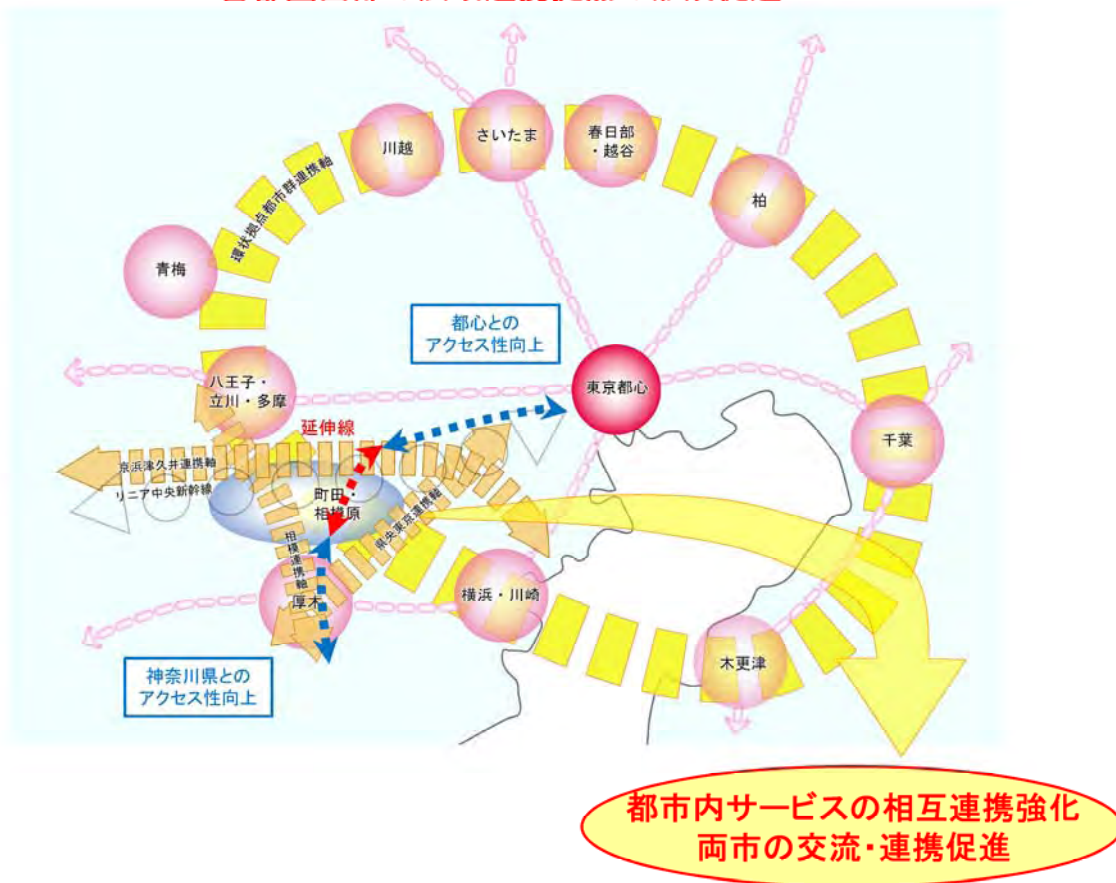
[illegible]

川越

さいたま

春日部・越谷

環状拠点都市群連携軸

柏

青梅

都心とのアクセス性向上

八王子・立川・多摩

東京都心

延伸線

千葉

京浜津久井連携軸

リニア中央新幹線

町田・相模原

相模連携軸

県央東京連携軸

厚木

横浜・川崎

木更津

神奈川県とのアクセス性向上

都市内サービスの相互連携強化
両市の交流･連携促進